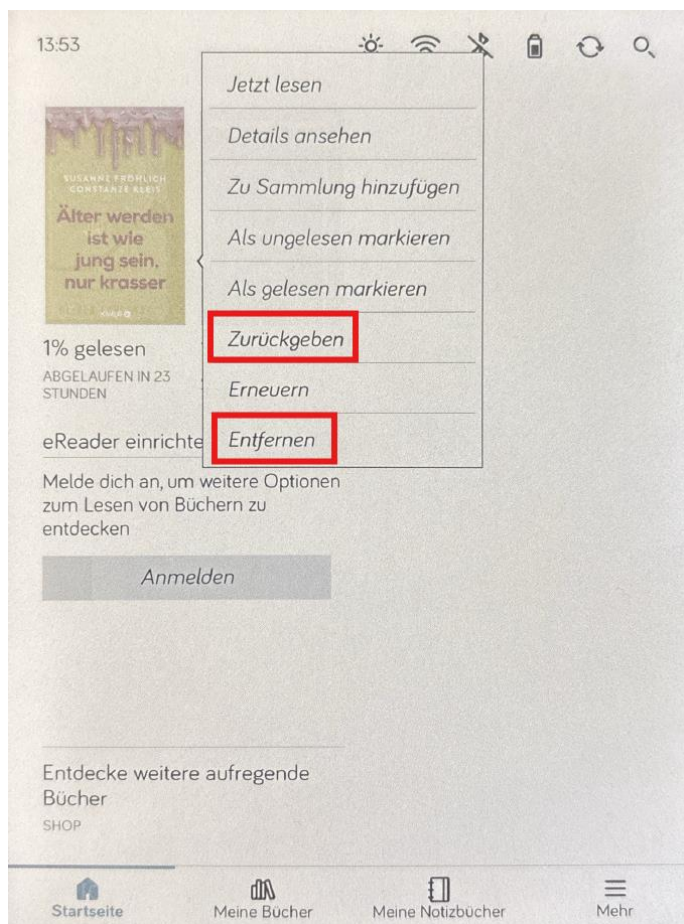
13:53

SUSANNE FRÖHLICH CONSTANZE KLEIS
Älter werden ist wie jung sein, nur krasser

1% gelesen
ABGELAUFEN IN 23 STUNDEN

eReader einrichte

Jetzt lesen
Details ansehen
Zu Sammlung hinzufügen
Als ungelesen markieren
Als gelesen markieren
Zurückgeben
Erneuern
Entfernen

Melde dich an, um weitere Optionen zum Lesen von Büchern zu entdecken

Anmelden

Entdecke weitere aufregende Bücher
SHOP

Startseite
Meine Bücher
Meine Notizbücher
Mehr